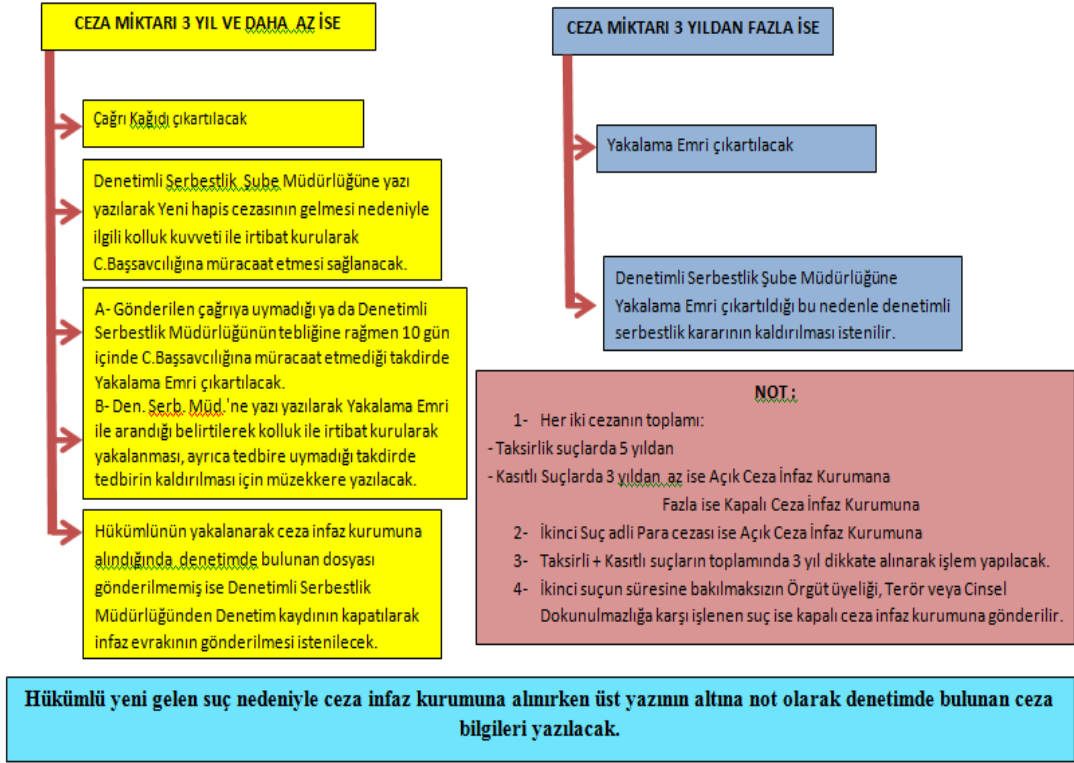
CEZA MİKTARI 3 YIL VE DAHA AZ İSE

Çağrı Kağıdı çıkartılacak

Denetimli Serbestlik Şube Müdürlüğüne yazı yazılarak Yeni hapis cezasının gelmesi nedeniyle ilgili kolluk kuvveti ile irtibat kurularak C.Başsavcılığına müracaat etmesi sağlanacak.

A- Gönderilen çağrıya uymadığı ya da Denetimli Serbestlik Müdürlüğünün tebliğine rağmen 10 gün içinde C.Başsavcılığına müracaat etmediği takdirde Yakalama Emri çıkartılacak.
B- Den. Serb. Müd.'ne yazı yazılarak Yakalama Emri ile arandığı belirtilerek kolluk ile irtibat kurularak yakalanması, ayrıca tedbire uymadığı takdirde tedbirin kaldırılması için müzekkere yazılacak.

Hükümlünün yakalanarak ceza infaz kurumuna alındığında denetimde bulunan dosyası gönderilmemiş ise Denetimli Serbestlik Müdürlüğünden Denetim kaydının kapatılarak infaz evrakının gönderilmesi istenilecek.

CEZA MİKTARI 3 YILDAN FAZLA İSE

Yakalama Emri çıkartılacak

Denetimli Serbestlik Şube Müdürlüğüne Yakalama Emri çıkartıldığı bu nedenle denetimli serbestlik kararının kaldırılması istenilir.

NOT :

1- Her iki cezanın toplamı:
- Taksirlik suçlarda 5 yıldan
- Kasıtlı Suçlarda 3 yıldan az ise Açık Ceza İnfaz Kurumana
Fazla ise Kapalı Ceza İnfaz Kurumuna
2- İkinci Suç adli Para cezası ise Açık Ceza İnfaz Kurumuna
3- Taksirli + Kasıtlı suçların toplamında 3 yıl dikkate alınarak işlem yapılacak.
4- İkinci suçun süresine bakılmaksızın Örgüt üyeliği, Terör veya Cinsel Dokunulmazlığa karşı işlenen suç ise kapalı ceza infaz kurumuna gönderilir.

Hükümlü yeni gelen suç nedeniyle ceza infaz kurumuna alınırken üst yazının altına not olarak denetimde bulunan ceza bilgileri yazılacak.